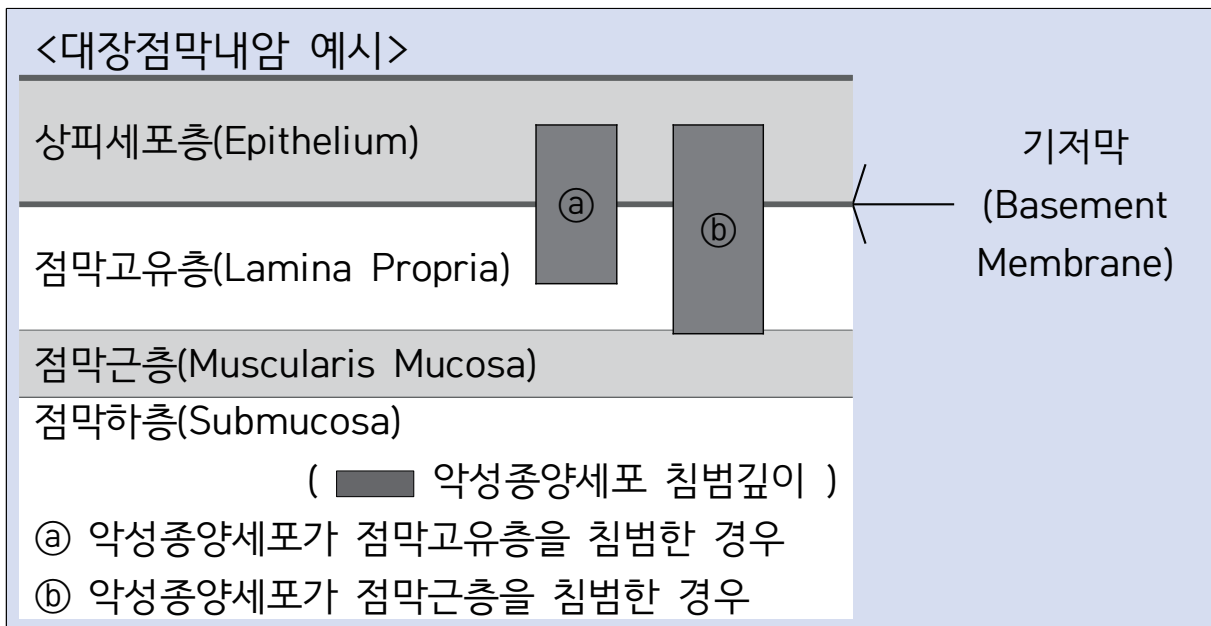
<대장점막내암 예시>

상피세포층(Epithelium)

ⓐ

ⓑ

기저막 (Basement Membrane)

점막고유층(Lamina Propria)

점막근층(Muscularis Mucosa)

점막하층(Submucosa)

( 악성종양세포 침범깊이 )

ⓐ 악성종양세포가 점막고유층을 침범한 경우

ⓑ 악성종양세포가 점막근층을 침범한 경우